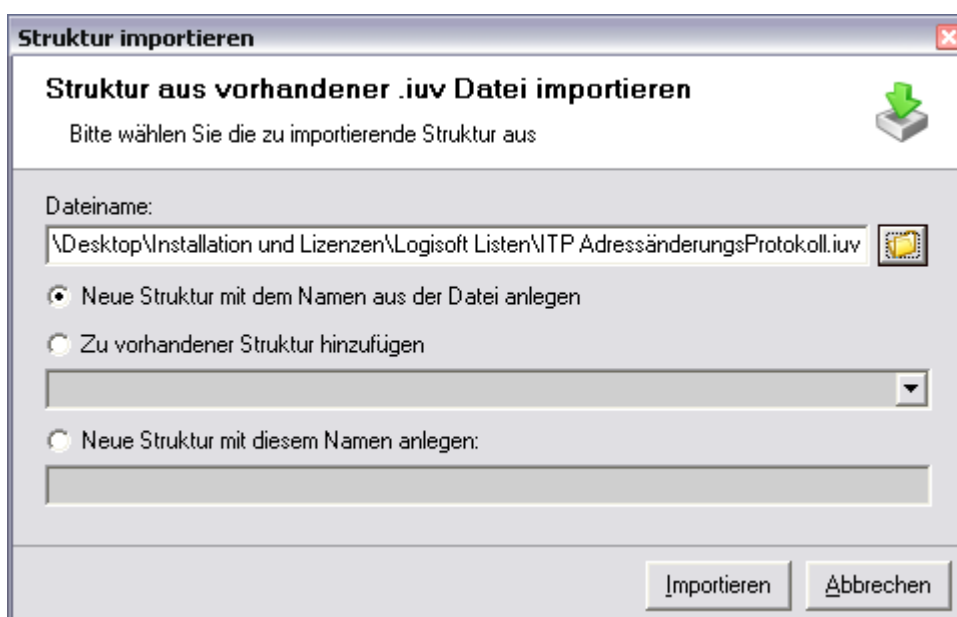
Struktur importieren

Struktur aus vorhandener .iuv Datei importieren

Bitte wählen Sie die zu importierende Struktur aus

Dateiname:

\Desktop\Installation und Lizenzen\Logisoft Listen\ITP AdressänderungsProtokoll.iuv

Neue Struktur mit dem Namen aus der Datei anlegen

Zu vorhandener Struktur hinzufügen

Neue Struktur mit diesem Namen anlegen:

Importieren

Abbrechen